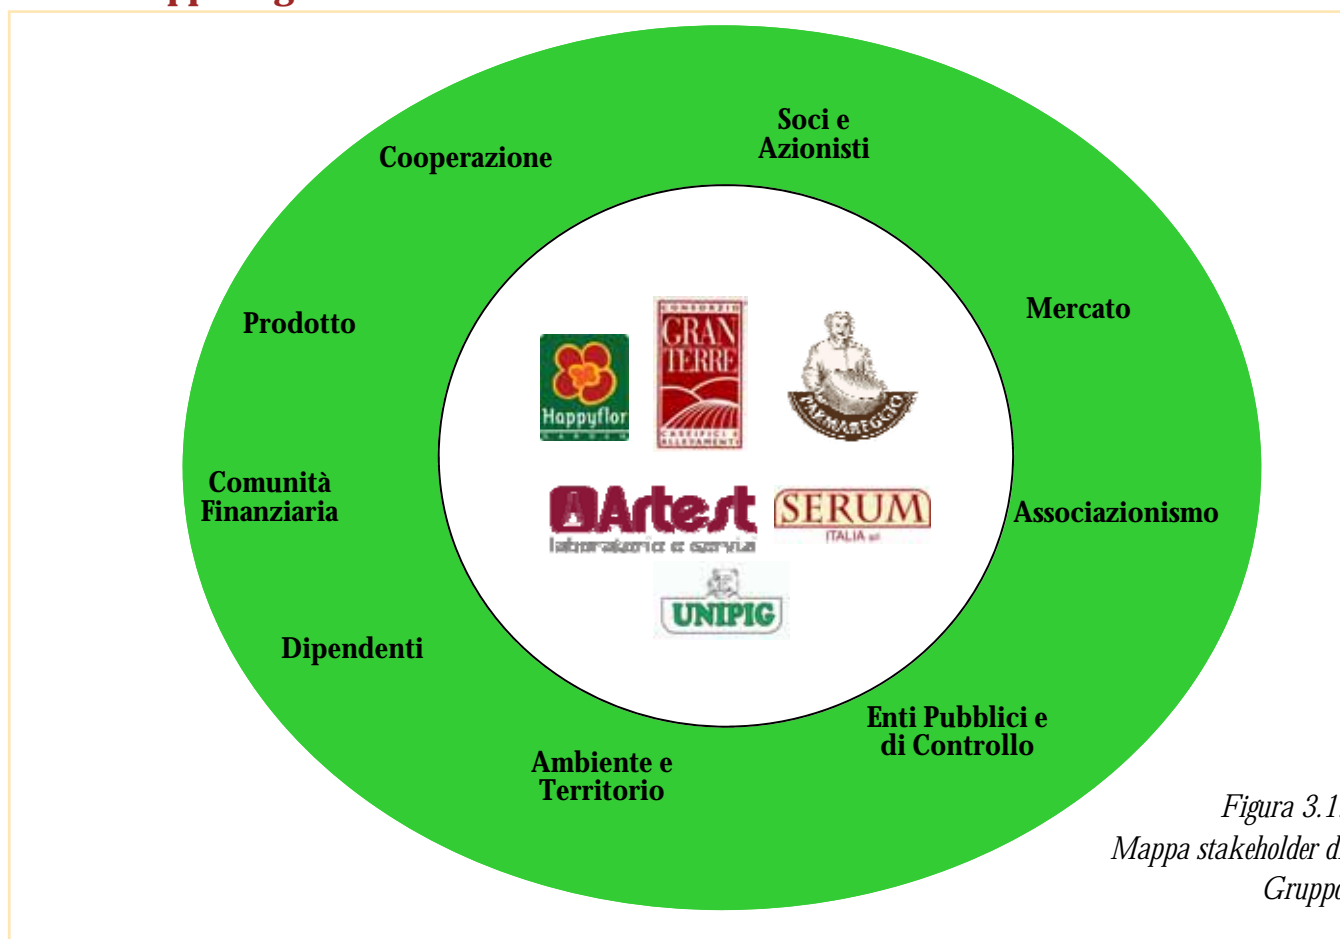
Soci e Azionisti

Cooperazione

Mercato

Prodotto

Happyflor GARDEN

CONSORZIO GRAN TERRE CASEIFICI E ALLEVAMENTI

PARMAREGGIO

Comunità Finanziaria

Artest laboratorio e servizi

SERUM ITALIA srl

Associazionismo

UNIPIG

Dipendenti

Enti Pubblici e di Controllo

Ambiente e Territorio

Figura 3.1 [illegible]
Mappa stakeholder d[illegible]
Grupp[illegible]